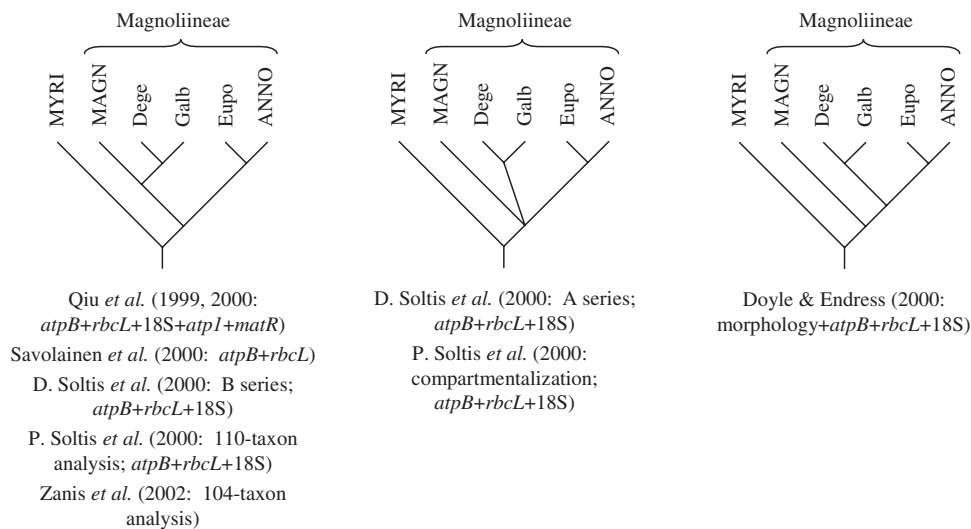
Magnoliineae

MYRI MAGN Dege Galb Eupo ANNO

Qiu *et al.* (1999, 2000: *atpB*+*rbcL*+18S+*atp1*+*matR*)

Savolainen *et al.* (2000: *atpB*+*rbcL*)

D. Soltis *et al.* (2000: B series; *atpB*+*rbcL*+18S)

P. Soltis *et al.* (2000: 110-taxon analysis; *atpB*+*rbcL*+18S)

Zanis *et al.* (2002: 104-taxon analysis)

Magnoliineae

MYRI MAGN Dege Galb Eupo ANNO

D. Soltis *et al.* (2000: A series; *atpB*+*rbcL*+18S)

P. Soltis *et al.* (2000: compartmentalization; *atpB*+*rbcL*+18S)

Magnoliineae

MYRI MAGN Dege Galb Eupo ANNO

Doyle & Endress (2000: morphology+*atpB*+*rbcL*+18S)